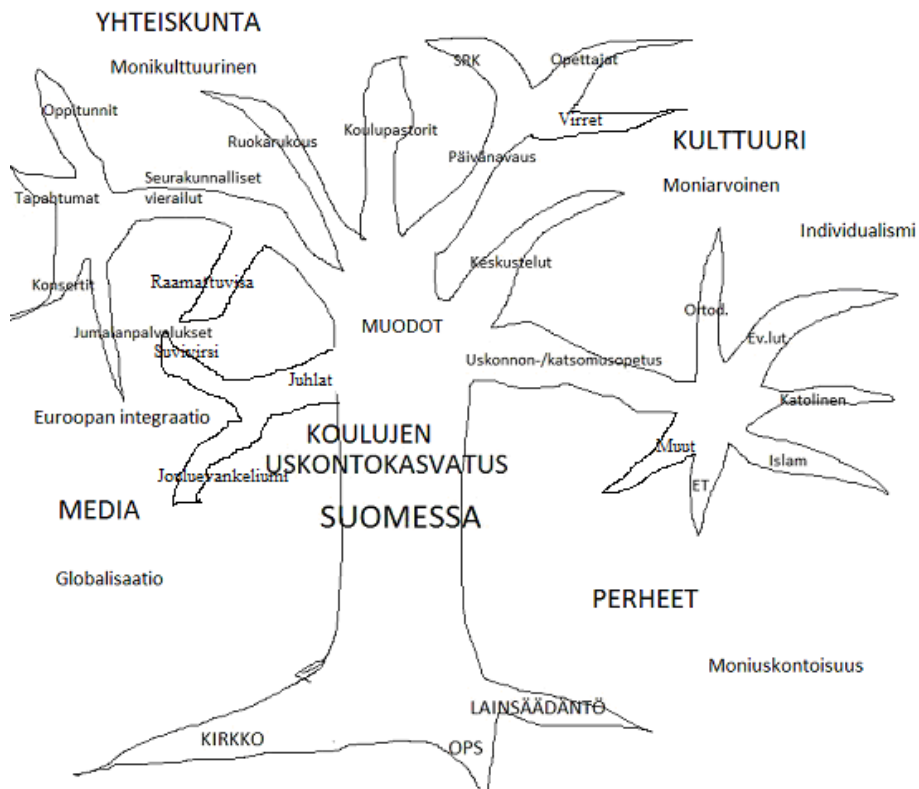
YHTEISKUNTA

Monikulttuurinen

Oppitunnit

Ruokarukous

Koulupastorit

SRK

Opettajat

Virret

Päivänavaus

KULTTUURI

Moniarvoinen

Individualismi

Seurakunnalliset vierailut

Tapahtumat

Keskustelut

Raamattuvisa

Konsertit

MUODOT

Ortod.

Ev.lut.

Jumalanpalvelukset

Suvivirsi

Uskonnon-/katsomusopetus

Juhlat

Katolinen

Euroopan integraatio

KOULUJEN USKONTOKASVATUS SUOMESSA

Muut

Islam

ET

Jouluevankeliumi

MEDIA

Globalisaatio

PERHEET

Moniuskontoisuus

LAINSÄÄDÄNTÖ

KIRKKO

OPS